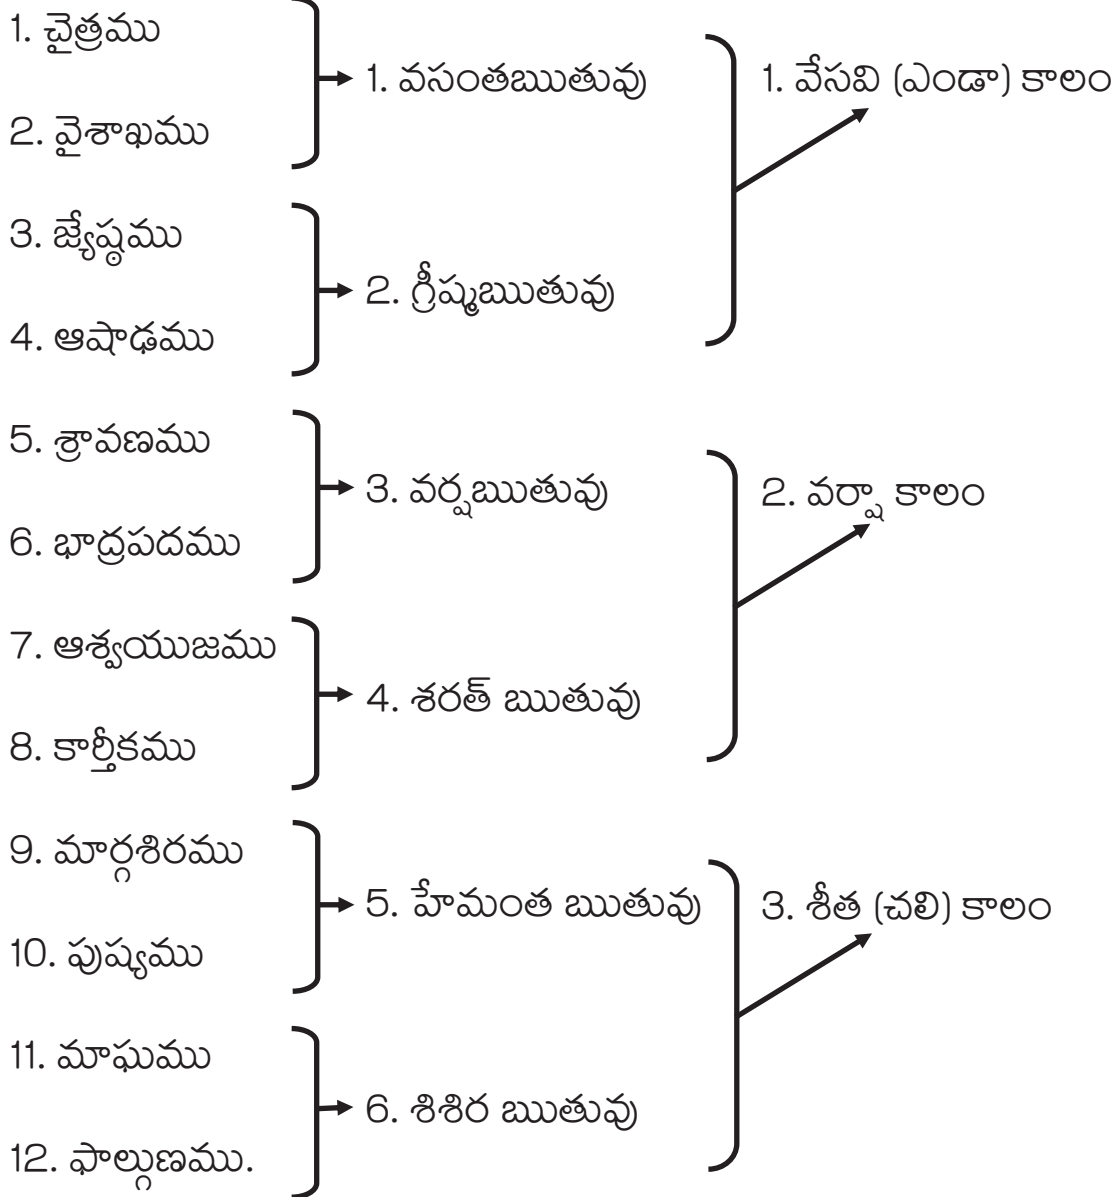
1. చైత్రము

2. వైశాఖము

1. వసంతఋతువు

3. జ్యేష్ఠము

4. ఆషాఢము

2. గ్రీష్మఋతువు

1. వేసవి (ఎండా) కాలం

5. శ్రావణము

6. భాద్రపదము

3. వర్షఋతువు

7. ఆశ్వయుజము

8. కార్తీకము

4. శరత్ ఋతువు

2. వర్షా కాలం

9. మార్గశిరము

10. పుష్యము

5. హేమంత ఋతువు

11. మాఘము

12. ఫాల్గుణము.

6. శిశిర ఋతువు

3. శీత (చలి) కాలం